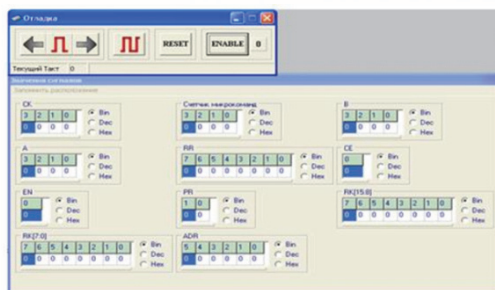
Отладка

RESET

ENABLE

0

Текущий Такт 0

Значения сигналов

Запомнить расположение

CK

| 3 | 2 | 1 | 0 |
|---|---|---|---|
| 0 | 0 | 0 | 0 |

Bin
Dec
Hex

Счетчик микрокоманд

| 3 | 2 | 1 | 0 |
|---|---|---|---|
| 0 | 0 | 0 | 0 |

Bin
Dec
Hex

B

| 3 | 2 | 1 | 0 |
|---|---|---|---|
| 0 | 0 | 0 | 0 |

Bin
Dec
Hex

A

| 3 | 2 | 1 | 0 |
|---|---|---|---|
| 0 | 0 | 0 | 0 |

Bin
Dec
Hex

RR

| 7 | 6 | 5 | 4 | 3 | 2 | 1 | 0 |
|---|---|---|---|---|---|---|---|
| 0 | 0 | 0 | 0 | 0 | 0 | 0 | 0 |

Bin
Dec
Hex

CE

| 0 |
|---|
| 0 |

Bin
Dec
Hex

EN

| 0 |
|---|
| 0 |

Bin
Dec
Hex

PR

| 1 | 0 |
|---|---|
| 0 | 0 |

Bin
Dec
Hex

R#[15:8]

| 7 | 6 | 5 | 4 | 3 | 2 | 1 | 0 |
|---|---|---|---|---|---|---|---|
| 0 | 0 | 0 | 0 | 0 | 0 | 0 | 0 |

Bin
Dec
Hex

R#[7:0]

| 7 | 6 | 5 | 4 | 3 | 2 | 1 | 0 |
|---|---|---|---|---|---|---|---|
| 0 | 0 | 0 | 0 | 0 | 0 | 0 | 0 |

Bin
Dec
Hex

ADR

| 5 | 4 | 3 | 2 | 1 | 0 |
|---|---|---|---|---|---|
| 0 | 0 | 0 | 0 | 0 | 0 |

Bin
Dec
Hex